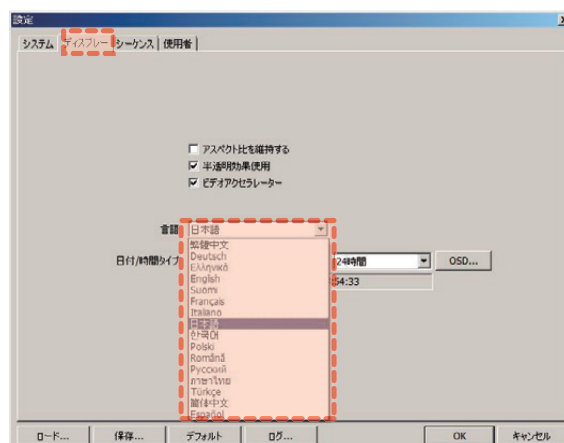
設定

システム | ディスプレー | シーケンス | 使用者

☐ アスペクト比を維持する
☑ 半透明効果使用
☑ ビデオアクセラレーター

言語 日本語

日付/時間タイプ

24時間

OSD...

:54:33

繁體中文
Deutsch
Ελληνικά
English
Suomi
Français
Italiano
日本語
한국어
Polski
Română
Русский
ภาษาไทย
Türkçe
简体中文
Español

ロード... 保存... デフォルト ログ... OK キャンセル